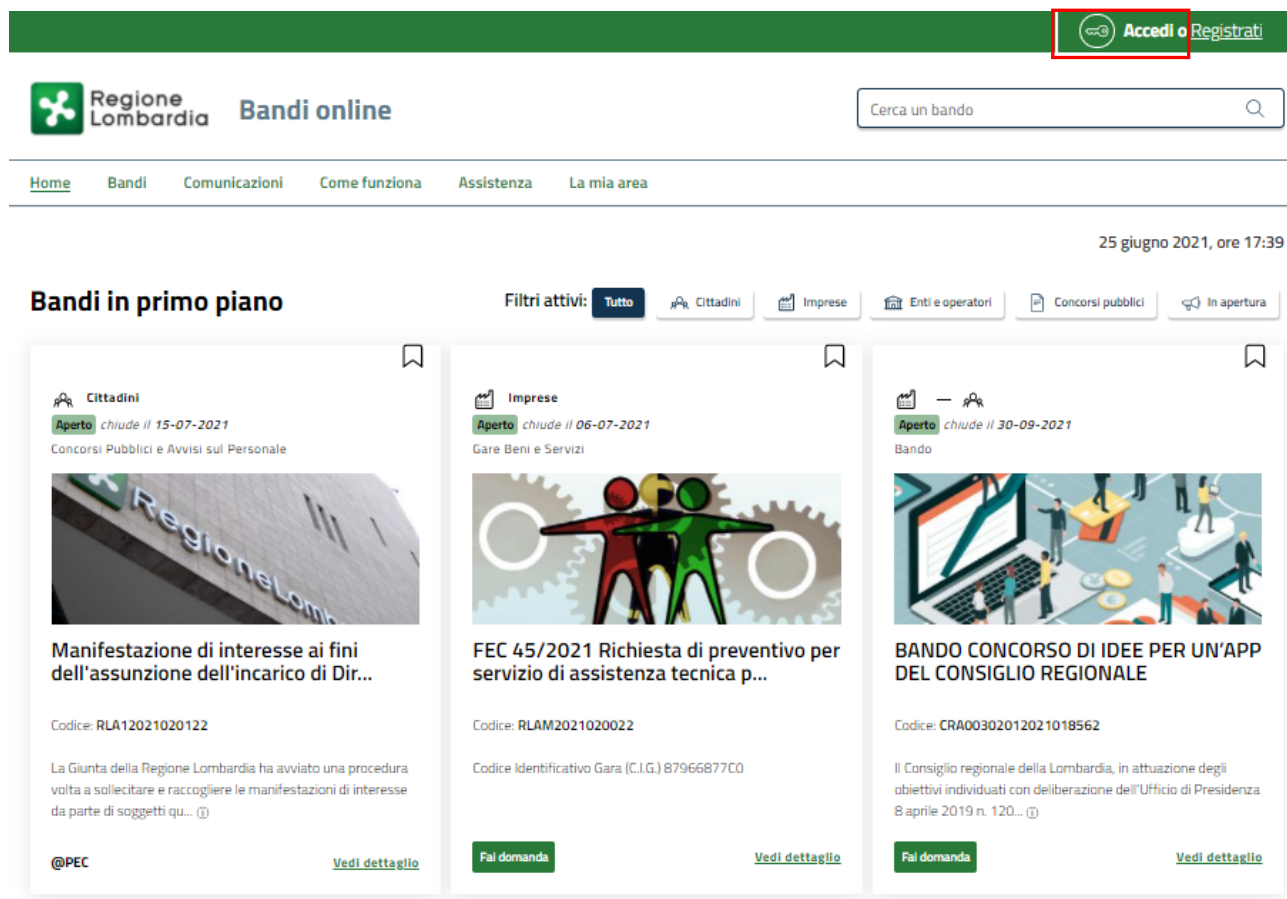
Accedi o Registrati

Regione Lombardia

Bandi online

Cerca un bando

Home Bandi Comunicazioni Come funziona Assistenza La mia area

25 giugno 2021, ore 17:39

Bandi in primo piano

Filtri attivi: Tutto Cittadini Imprese Enti e operatori Concorsi pubblici In apertura

Cittadini
Aperto chiude il 15-07-2021
Concorsi Pubblici e Avvisi sul Personale

Manifestazione di interesse ai fini dell'assunzione dell'incarico di Dir...

Codice: RLA12021020122

La Giunta della Regione Lombardia ha avviato una procedura volta a sollecitare e raccogliere le manifestazioni di interesse da parte di soggetti qu...

@PEC Vedi dettaglio

Imprese
Aperto chiude il 06-07-2021
Gare Beni e Servizi

FEC 45/2021 Richiesta di preventivo per servizio di assistenza tecnica p...

Codice: RLAM2021020022

Codice Identificativo Gara (C.I.G.) 87966877C0

Fai domanda Vedi dettaglio

—
Aperto chiude il 30-09-2021
Bando

BANDO CONCORSO DI IDEE PER UN'APP DEL CONSIGLIO REGIONALE

Codice: CRA00302012021018562

Il Consiglio regionale della Lombardia, in attuazione degli obiettivi individuati con deliberazione dell'Ufficio di Presidenza 8 aprile 2019 n. 120...

Fai domanda Vedi dettaglio